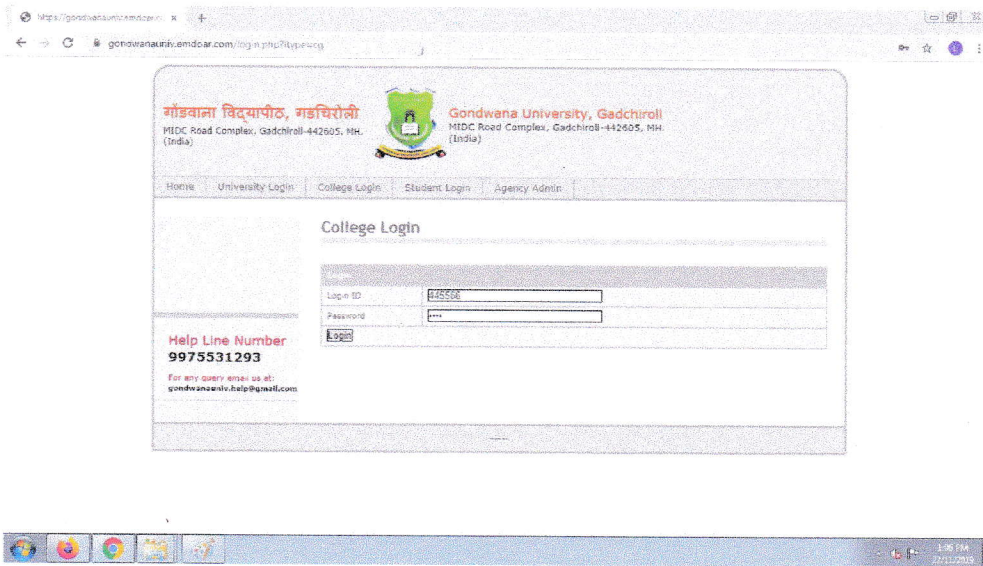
https://gondwanauniv.emdoar.c ×

gondwanauniv.emdoar.com/login.php?type=cg

गोंडवाना विद्यापीठ, गडचिरोली
MIDC Road Complex, Gadchiroli-442605, MH. (India)

Gondwana University, Gadchiroli
MIDC Road Complex, Gadchiroli-442605, MH. (India)

Home | University Login | College Login | Student Login | Agency Admin

College Login

Login

Login ID 845566

Password ••••

Login

Help Line Number
9975531293

For any query email us at:
gondwanauniv.help@gmail.com

1:36 PM
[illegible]/2019